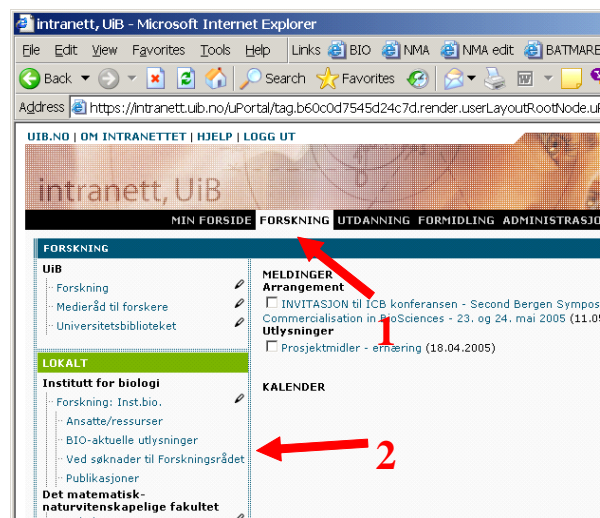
intranett, UiB - Microsoft Internet Explorer

File Edit View Favorites Tools Help Links BIO NMA NMA edit BATMARE

Back Search Favorites

Address https://intranett.uib.no/uPortal/tag.b60c0d7545d24c7d.render.userLayoutRootNode.u

UIB.NO | OM INTRANETTET | HJELP | LOGG UT

intranett, UiB

MIN FORSIDE FORSKNING UTDANNING FORMIDLING ADMINISTRASJO

FORSKNING

UiB
Forskning
Medieråd til forskere
Universitetsbiblioteket

LOKALT
Institutt for biologi
Forskning: Inst.bio.
Ansatte/ressurser
BIO-aktuelle utlysninger
Ved søknader til Forskningsrådet
Publikasjoner
Det matematisk-naturvitenskapelige fakultet

MELDINGER
Arrangement
INVITASJON til ICB konferansen - Second Bergen Sympos Commercialisation in BioSciences - 23. og 24. mai 2005 (11.05
Utlysninger
Prosjektmidler - ernæring (18.04.2005)

KALENDER

1

2